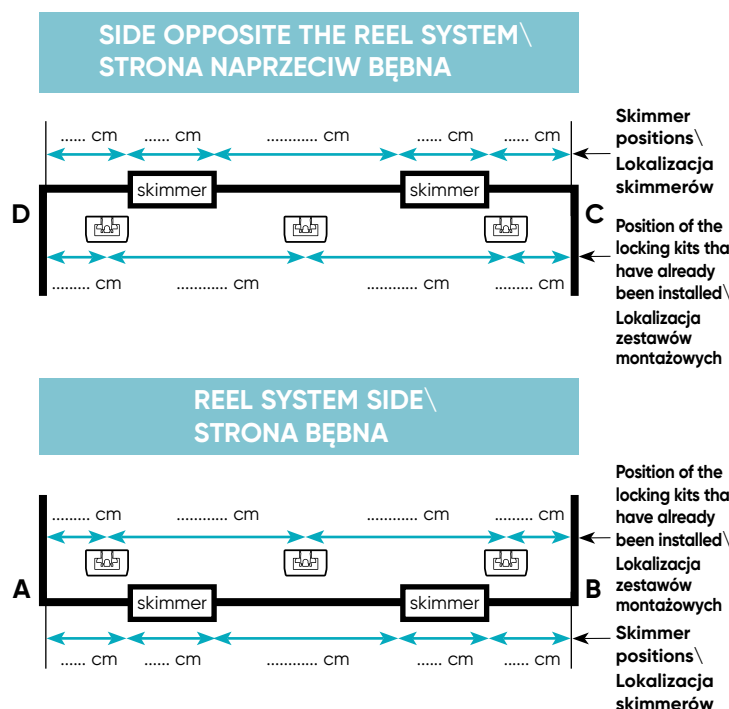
SIDE OPPOSITE THE REEL SYSTEM\
STRONA NAPRZECIW BĘBNA

...... cm ...... cm ............ cm ...... cm ...... cm

Skimmer positions\
Lokalizacja skimmerów

skimmer skimmer

D C

Position of the locking kits tha have already been installed\
Lokalizacja zestawów montażowych

......... cm ............ cm ............ cm ......... cm

REEL SYSTEM SIDE\
STRONA BĘBNA

Position of the locking kits tha have already been installed\
Lokalizacja zestawów montażowych

......... cm ............ cm ............ cm ......... cm

A B

skimmer skimmer

...... cm ...... cm ............ cm ...... cm ...... cm

Skimmer positions\
Lokalizacja skimmerów